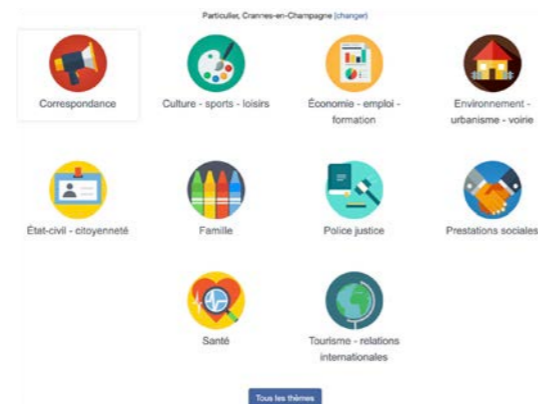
Particulier, Cramnes-en-Champagne (changer)

Correspondance

Culture - sports - loisirs

Économie - emploi - formation

Environnement - urbanisme - voirie

État-civil - citoyenneté

Famille

Police justice

Prestations sociales

Santé

Tourisme - relations internationales

Tous les thèmes